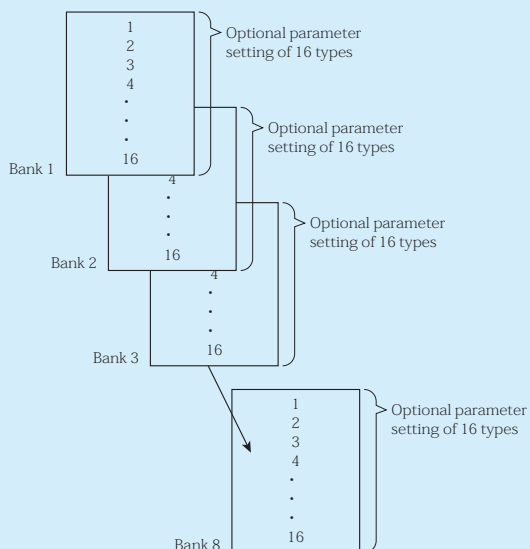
1
2
3
4
.
.
.
16

Optional parameter setting of 16 types

Bank 1

4
.
.
.
16

Optional parameter setting of 16 types

Bank 2

4
.
.
.
16

Optional parameter setting of 16 types

Bank 3

1
2
3
4
.
.
.
16

Optional parameter setting of 16 types

Bank 8